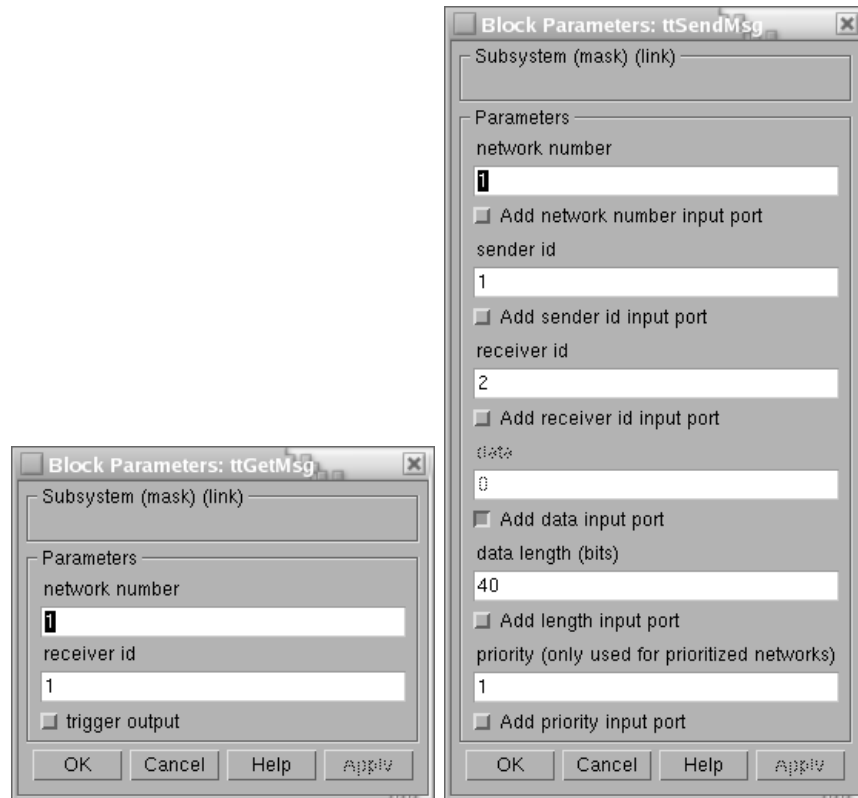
Block Parameters: ttSendMsg

Subsystem (mask) (link)

Parameters

network number

1

Add network number input port

sender id

1

Add sender id input port

receiver id

2

Add receiver id input port

data

0

Add data input port

data length (bits)

40

Add length input port

priority (only used for prioritized networks)

1

Add priority input port

OK Cancel Help Apply

Block Parameters: ttGetMsg

Subsystem (mask) (link)

Parameters

network number

1

receiver id

1

trigger output

OK Cancel Help Apply